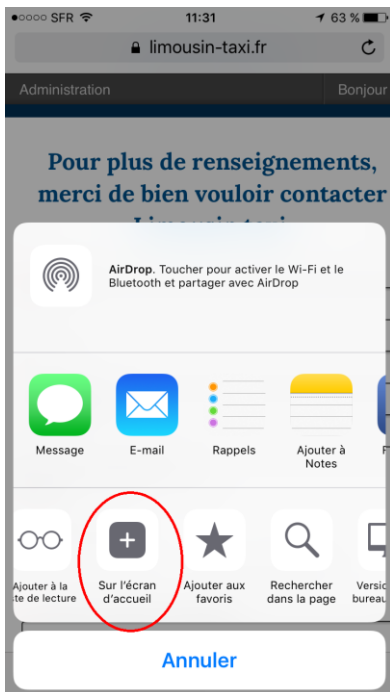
●oooo SFR 11:31 63 %

limousin-taxi.fr

Administration

Bonjour

Pour plus de renseignements, merci de bien vouloir contacter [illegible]

AirDrop. Toucher pour activer le Wi-Fi et le Bluetooth et partager avec AirDrop

Message

E-mail

Rappels

Ajouter à Notes

F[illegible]

Ajouter à la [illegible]te de lecture

Sur l'écran d'accueil

Ajouter aux favoris

Rechercher dans la page

Versi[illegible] bureau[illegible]

Annuler